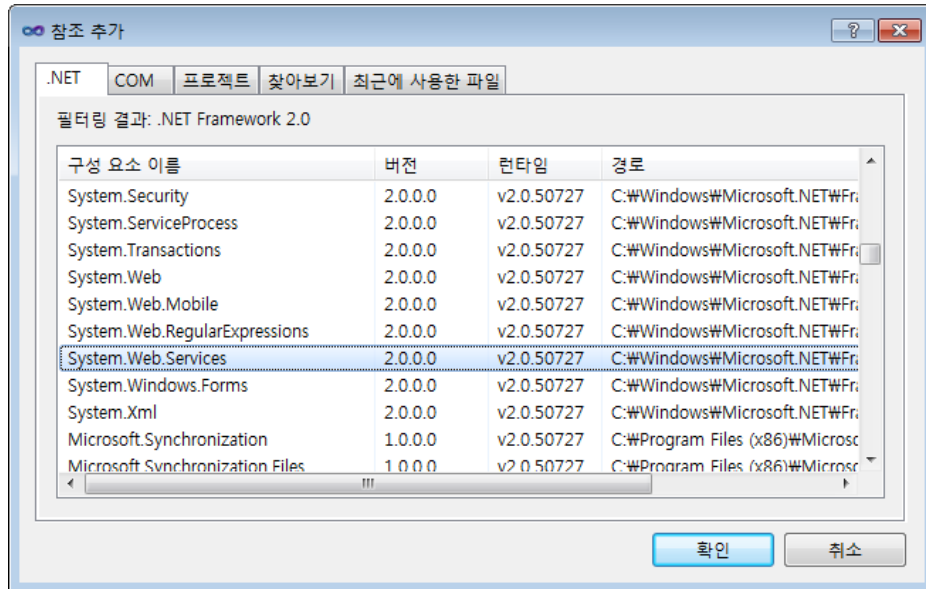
참조 추가

.NET | COM | 프로젝트 | 찾아보기 | 최근에 사용한 파일

필터링 결과: .NET Framework 2.0

| 구성 요소 이름 | 버전 | 런타임 | 경로 |
|---|---|---|---|
| System.Security | 2.0.0.0 | v2.0.50727 | C:₩Windows₩Microsoft.NET₩Fr |
| System.ServiceProcess | 2.0.0.0 | v2.0.50727 | C:₩Windows₩Microsoft.NET₩Fr |
| System.Transactions | 2.0.0.0 | v2.0.50727 | C:₩Windows₩Microsoft.NET₩Fr |
| System.Web | 2.0.0.0 | v2.0.50727 | C:₩Windows₩Microsoft.NET₩Fr |
| System.Web.Mobile | 2.0.0.0 | v2.0.50727 | C:₩Windows₩Microsoft.NET₩Fr |
| System.Web.RegularExpressions | 2.0.0.0 | v2.0.50727 | C:₩Windows₩Microsoft.NET₩Fr |
| System.Web.Services | 2.0.0.0 | v2.0.50727 | C:₩Windows₩Microsoft.NET₩Fr |
| System.Windows.Forms | 2.0.0.0 | v2.0.50727 | C:₩Windows₩Microsoft.NET₩Fr |
| System.Xml | 2.0.0.0 | v2.0.50727 | C:₩Windows₩Microsoft.NET₩Fr |
| Microsoft.Synchronization | 1.0.0.0 | v2.0.50727 | C:₩Program Files (x86)₩Microsc |
| Microsoft.Synchronization.Files | 1.0.0.0 | v2.0.50727 | C:₩Program Files (x86)₩Microsc |

확인 취소